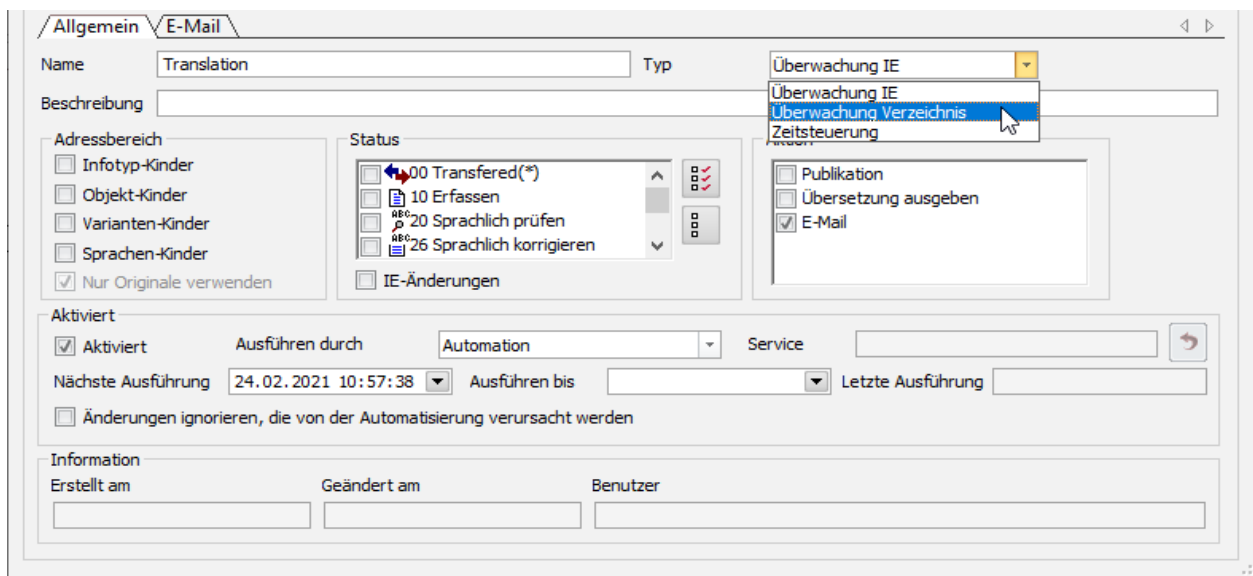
Allgemein E-Mail

Name Translation Typ Überwachung IE

Überwachung IE
Überwachung Verzeichnis
Zeitsteuerung

Beschreibung

Adressbereich
Infotyp-Kinder
Objekt-Kinder
Varianten-Kinder
Sprachen-Kinder
Nur Originale verwenden

Status
00 Transfered(*)
10 Erfassen
20 Sprachlich prüfen
26 Sprachlich korrigieren
IE-Änderungen

Aktion
Publikation
Übersetzung ausgeben
E-Mail

Aktiviert
Aktiviert Ausführen durch Automation Service
Nächste Ausführung 24.02.2021 10:57:38 Ausführen bis Letzte Ausführung
Änderungen ignorieren, die von der Automatisierung verursacht werden

Information
Erstellt am Geändert am Benutzer